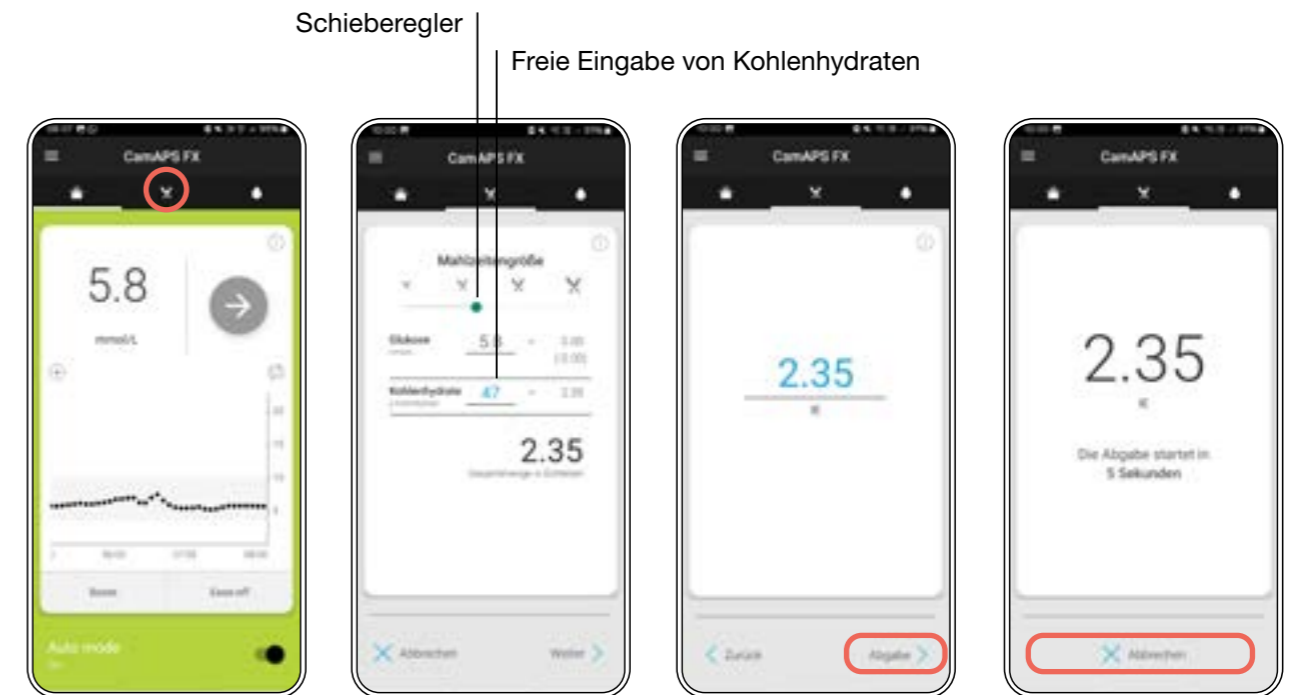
Schieberegler

Freie Eingabe von Kohlenhydraten

CamAPS FX

5.8

mmol/L

20

15

10

5

Boost

Ease off

Auto mode

CamAPS FX

Mahlzeitengröße

Glukose

5.8

Kohlenhydrate

47

2.35

Abbrechen

Weiter

CamAPS FX

2.35

IE

Zurück

Abgabe

CamAPS FX

2.35

IE

Die Abgabe startet in

5 Sekunden

Abbrechen